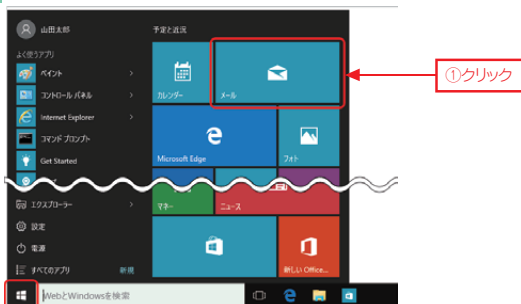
山田太郎

よく使うアプリ

ペイント

コントロール パネル

Internet Explorer

コマンド プロンプト

Get Started

予定と近況

カレンダー

メール

①クリック

Microsoft Edge

フォト

エクスプローラー

設定

電源

すべてのアプリ

新規

マネー

ニュース

新しい Office...

WebとWindowsを検索